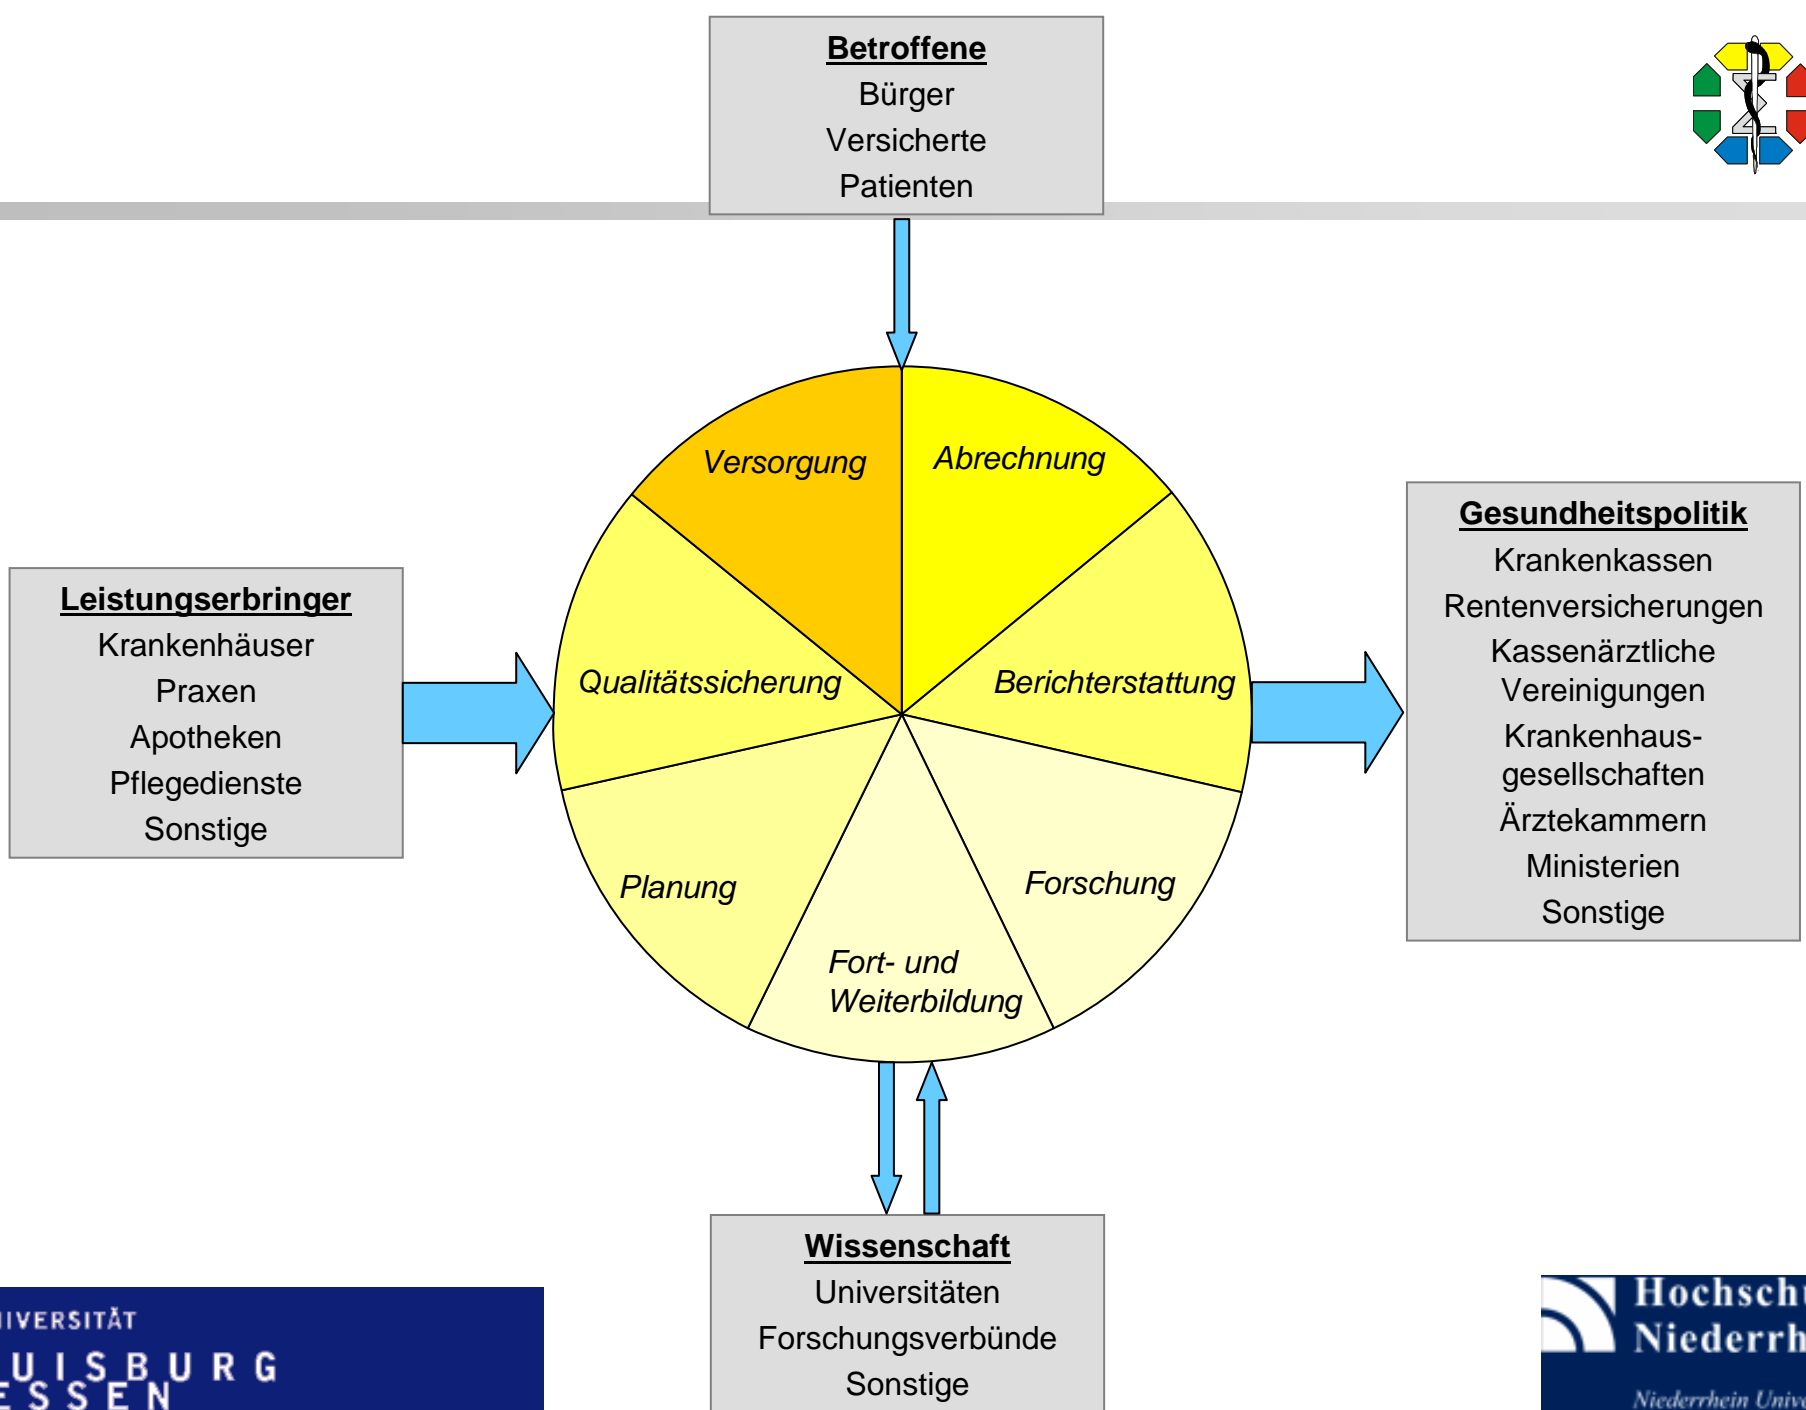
**Betroffene**
Bürger
Versicherte
Patienten

Versorgung
Abrechnung
Qualitätssicherung
Berichterstattung
Planung
Fort- und Weiterbildung
Forschung

**Leistungserbringer**
Krankenhäuser
Praxen
Apotheken
Pflegedienste
Sonstige

**Gesundheitspolitik**
Krankenkassen
Rentenversicherungen
Kassenärztliche Vereinigungen
Krankenhausgesellschaften
Ärztekammern
Ministerien
Sonstige

**Wissenschaft**
Universitäten
Forschungsverbünde
Sonstige

IVERSITÄT
UISBURG
ESSEN

Hochsch
Niederrh
Niederrhein Unive